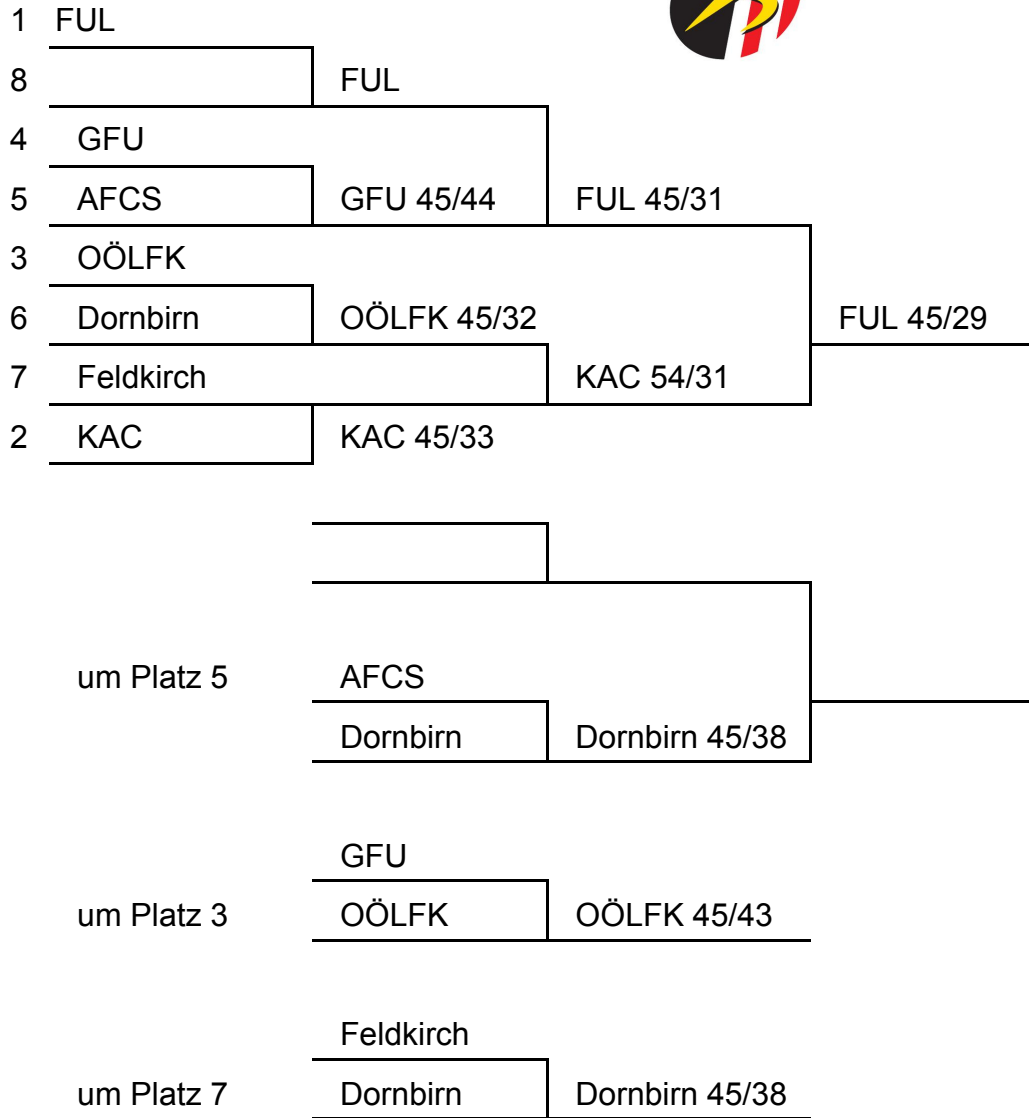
1 FUL
8
4 GFU
5 AFCS
3 OÖLFK
6 Dornbirn
7 Feldkirch
2 KAC

FUL
GFU 45/44
OÖLFK 45/32
KAC 45/33

FUL 45/31
KAC 54/31

FUL 45/29

um Platz 5
AFCS
Dornbirn
Dornbirn 45/38

GFU
um Platz 3
OÖLFK
OÖLFK 45/43

Feldkirch
um Platz 7
Dornbirn
Dornbirn 45/38